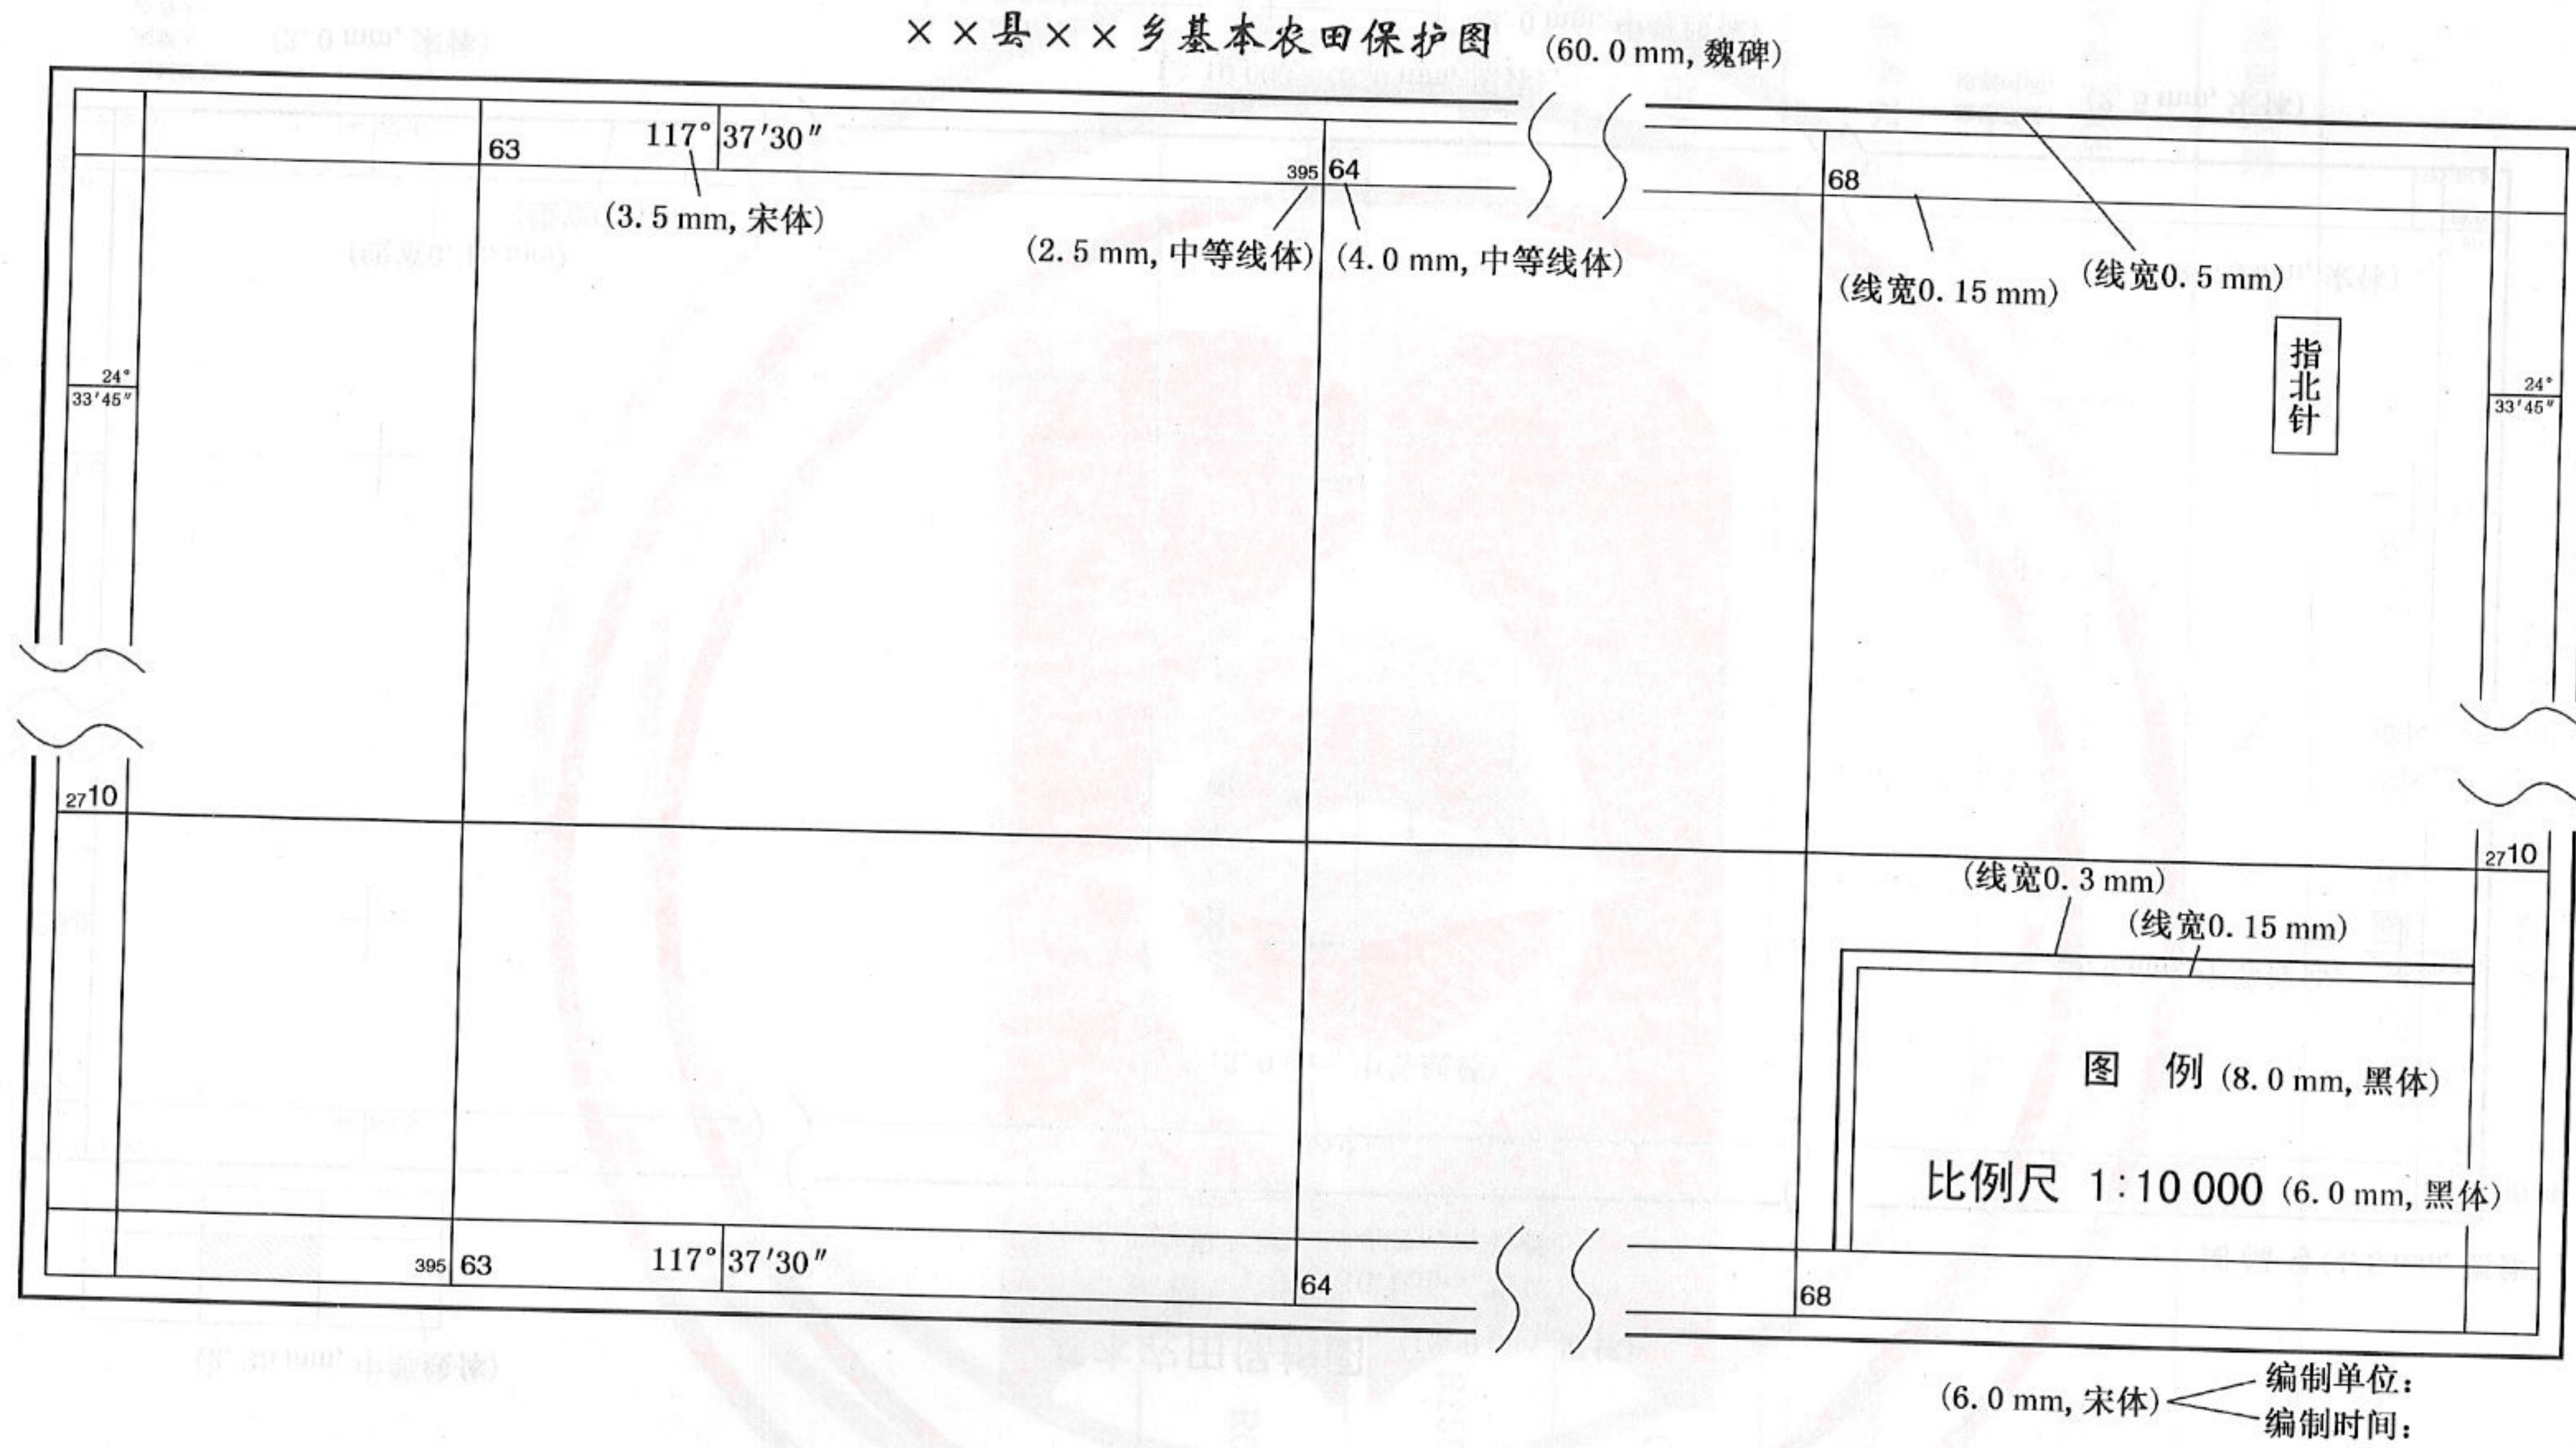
××县××乡基本农田保护图 (60.0 mm, 魏碑)

63

117° 37′30″

(3.5 mm, 宋体)

395 64

(2.5 mm, 中等线体) (4.0 mm, 中等线体)

68

(线宽0.15 mm) (线宽0.5 mm)

指北针

24° 33′45″

24° 33′45″

27 10

27 10

(线宽0.3 mm)

(线宽0.15 mm)

图 例 (8.0 mm, 黑体)

比例尺 1:10 000 (6.0 mm, 黑体)

395 63

117° 37′30″

64

68

(6.0 mm, 宋体) 编制单位:
编制时间: